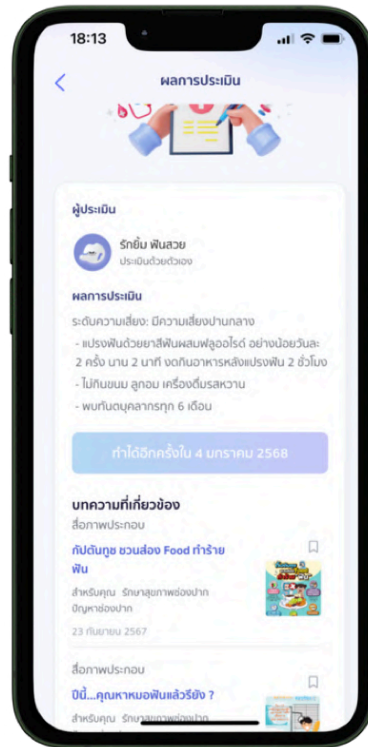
18:13

ผลการประเมิน

ผู้ประเมิน

รักยิ้ม ฟันสวย
ประเมินด้วยตัวเอง

ผลการประเมิน

ระดับความเสี่ยง: มีความเสี่ยงปานกลาง

- แปรงฟันด้วยยาสีฟันผสมฟลูออไรด์ อย่างน้อยวันละ 2 ครั้ง นาน 2 นาที งดทานอาหารหลังแปรงฟัน 2 ชั่วโมง
- ไม่ทานขนม ลูกอม เครื่องดื่มรสหวาน
- พบทันตบุคลากรทุก 6 เดือน

ทำได้อีกครั้งใน 4 มกราคม 2568

บทความที่เกี่ยวข้อง

สื่อภาพประกอบ

กับดักฟันผุ ชวนส่อง Food ทำร้ายฟัน

สำหรับคุณ รักษาสุขภาพช่องปาก ปัญหาช่องปาก

23 กันยายน 2567

สื่อภาพประกอบ

ปีนี้...คุณหาหมอฟันแล้วรึยัง ?

สำหรับคุณ รักษาสุขภาพช่องปาก